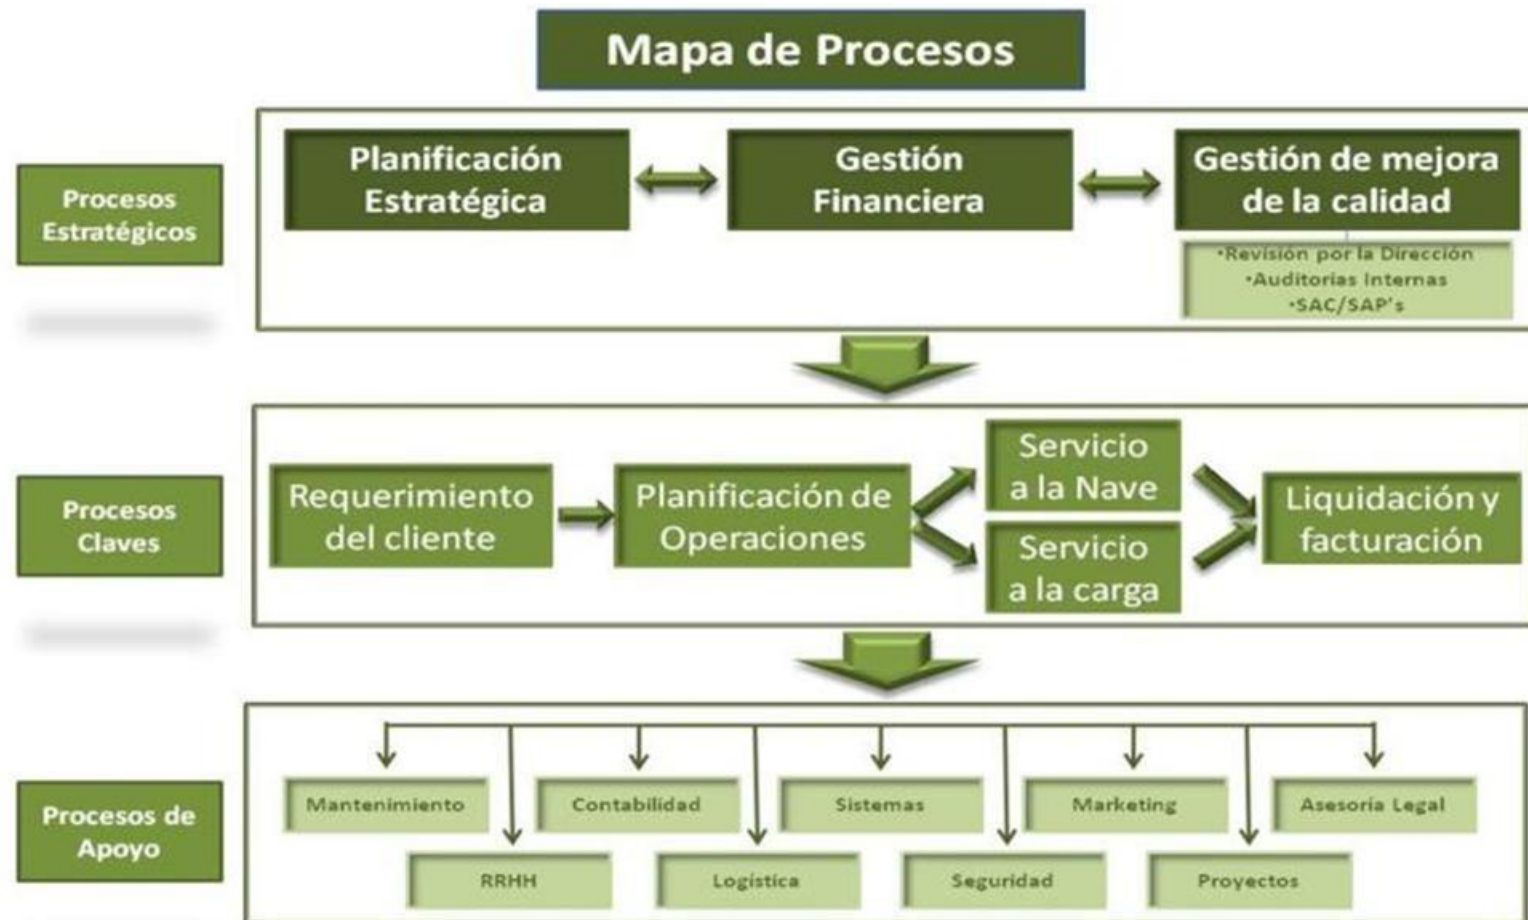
Mapa de Procesos

Procesos Estratégicos

Planificación Estratégica

Gestión Financiera

Gestión de mejora de la calidad

•Revisión por la Dirección
•Auditorías Internas
•SAC/SAP's

Procesos Claves

Requerimiento del cliente

Planificación de Operaciones

Servicio a la Nave

Servicio a la carga

Liquidación y facturación

Procesos de Apoyo

Mantenimiento

Contabilidad

Sistemas

Marketing

Asesoría Legal

RRHH

Logística

Seguridad

Proyectos